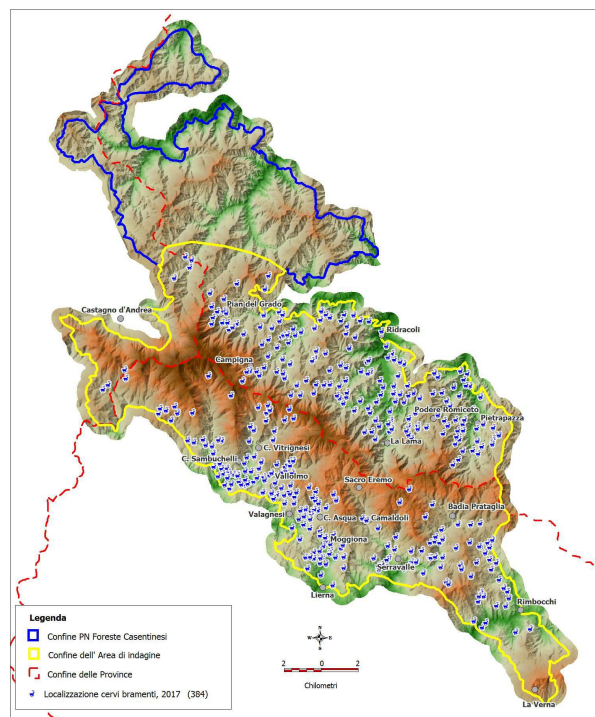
Castagno d'Andrea
Pian del Grado
Ridracoli
Campigna
Podere Romiceto
Pietrapazza
La Lama
C. Vitrignesi
C. Sambuchelli
Valiolmo
Sacro Eremo
Valagnesi
C. Asqua
Camaldoli
Badia Prataglia
Moggiona
Serravalle
Lierna
Rimbocchi
La Verna

Legenda
Confine PN Foreste Casentinesi
Confine dell' Area di indagine
Confine delle Province
Localizzazione cervi bramenti, 2017 (384)

N
S
E
W
2 0 2
Chilometri